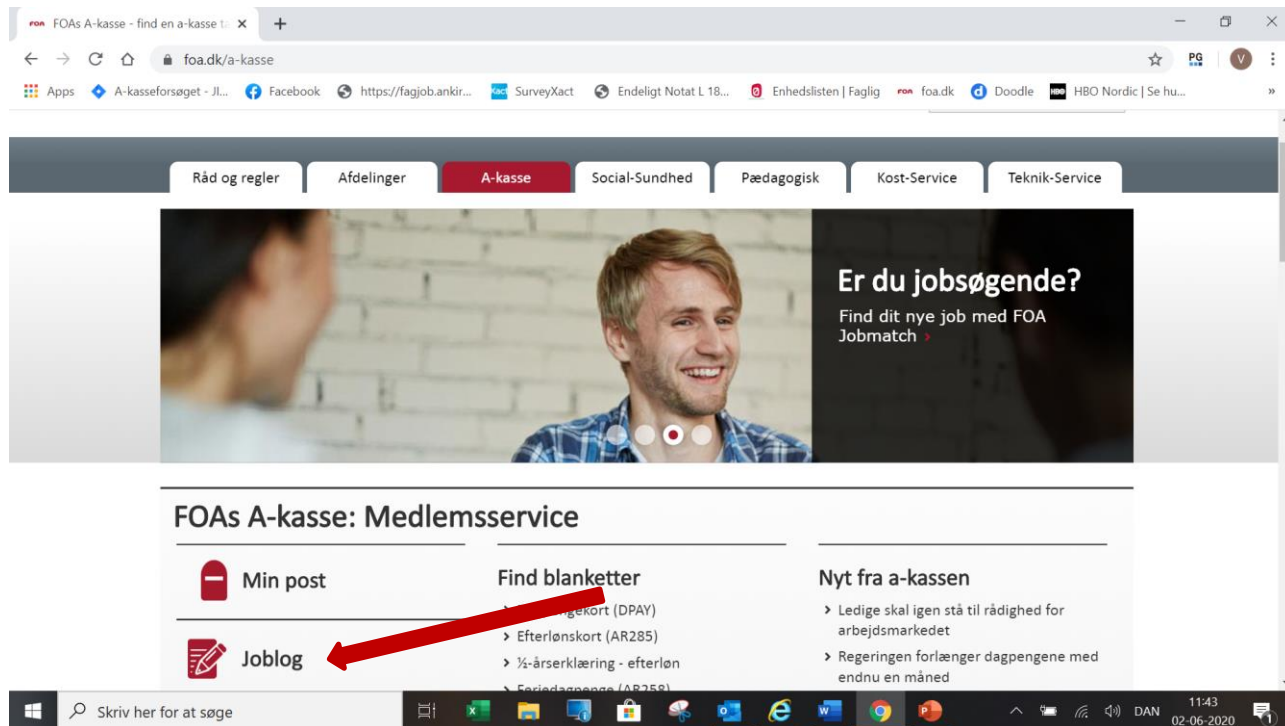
FOAs A-kasse - find en a-kasse t ×
+
foa.dk/a-kasse
PG
V
Apps A-kasseforsøget - Jl... Facebook https://fagjob.ankir... SurveyXact Endeligt Notat L 18... Enhedslisten | Faglig foa.dk Doodle HBO Nordic | Se hu...
»

Råd og regler
Afdelinger
A-kasse
Social-Sundhed
Pædagogisk
Kost-Service
Teknik-Service

Er du jobsøgende?
Find dit nye job med FOA Jobmatch ›

FOAs A-kasse: Medlemsservice

Min post

Joblog

Find blanketter
› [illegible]gekort (DPAY)
› Efterlønskort (AR285)
› ½-årserklæring - efterløn
› Feriedagpenge (AR258)

Nyt fra a-kassen
› Ledige skal igen stå til rådighed for arbejdsmarkedet
› Regeringen forlænger dagpengene med endnu en måned

Skriv her for at søge
DAN
11:43
02-06-2020